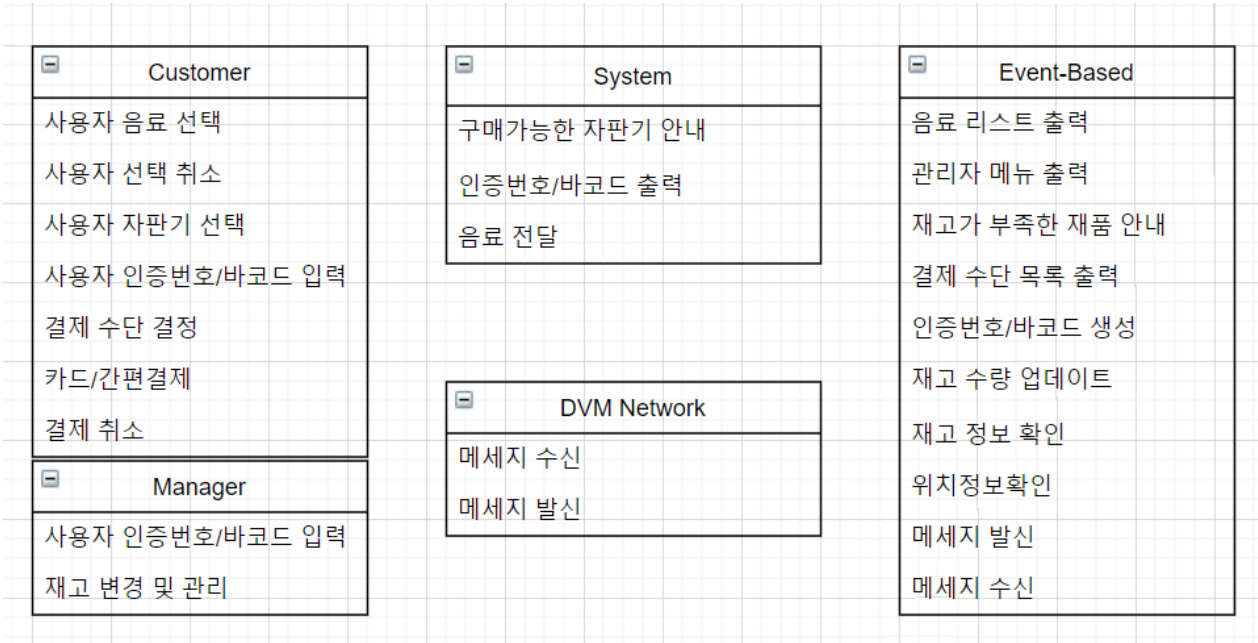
Customer

사용자 음료 선택

사용자 선택 취소

사용자 자판기 선택

사용자 인증번호/바코드 입력

결제 수단 결정

카드/간편결제

결제 취소

Manager

사용자 인증번호/바코드 입력

재고 변경 및 관리

System

구매가능한 자판기 안내

인증번호/바코드 출력

음료 전달

DVM Network

메세지 수신

메세지 발신

Event-Based

음료 리스트 출력

관리자 메뉴 출력

재고가 부족한 재품 안내

결제 수단 목록 출력

인증번호/바코드 생성

재고 수량 업데이트

재고 정보 확인

위치정보확인

메세지 발신

메세지 수신